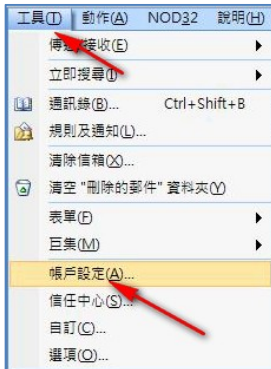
工具(T)　動作(A)　NOD32　說明(H)

傳送/接收(E)
立即搜尋(I)
通訊錄(B)...　Ctrl+Shift+B
規則及通知(L)...
清除信箱(X)...
清空 "刪除的郵件" 資料夾(Y)
表單(F)
巨集(M)
帳戶設定(A)...
信任中心(S)...
自訂(C)...
選項(O)...